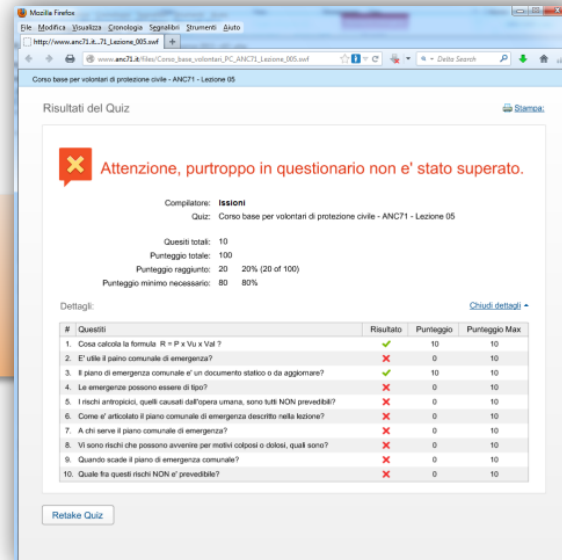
Mozilla Firefox
File Modifica Visualizza Cronologia Segnalibri Strumenti Aiuto
http://www.anc71.it...71_Lezione_005.swf
www.anc71.it/files/Corso_base_volontari_PC_ANC71_Lezione_005.swf
Delta Search
Corso base per volontari di protezione civile - ANC71 - Lezione 05

Risultati del Quiz

Stampa:

Attenzione, purtroppo in questionario non e' stato superato.

Compilatore: Issioni
Quiz: Corso base per volontari di protezione civile - ANC71 - Lezione 05

Quesiti totali: 10
Punteggio totale: 100
Punteggio raggiunto: 20 20% (20 of 100)
Punteggio minimo necessario: 80 80%

Dettagli:

Chiudi dettagli

| # | Questiti | Risultato | Punteggio | Punteggio Max |
|---|---|---|---|---|
| 1. | Cosa calcola la formula R = P x Vu x Val ? | ✔ | 10 | 10 |
| 2. | E' utile il paino comunale di emergenza? | ✘ | 0 | 10 |
| 3. | Il piano di emergenza comunale e' un documento statico o da aggiornare? | ✔ | 10 | 10 |
| 4. | Le emergenze possono essere di tipo? | ✘ | 0 | 10 |
| 5. | I rischi antropici, quelli causati dall'opera umana, sono tutti NON prevedibili? | ✘ | 0 | 10 |
| 6. | Come e' articolato il piano comunale di emergenza descritto nella lezione? | ✘ | 0 | 10 |
| 7. | A chi serve il piano comunale di emergenza? | ✘ | 0 | 10 |
| 8. | Vi sono rischi che possono avvenire per motivi colposi o dolosi, quali sono? | ✘ | 0 | 10 |
| 9. | Quando scade il piano di emergenza comunale? | ✘ | 0 | 10 |
| 10. | Quale fra questi rischi NON e' prevedibile? | ✘ | 0 | 10 |

Retake Quiz